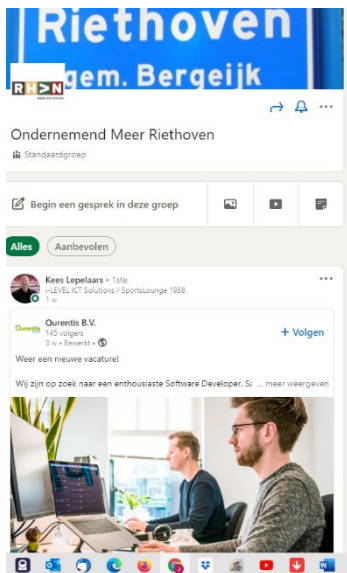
Riethoven
gem. Bergeijk

RHVN

Ondernemend Meer Riethoven

Standaardgroep

Begin een gesprek in deze groep

Alles
Aanbevolen

Kees Lepelaars • 1ste
i-LEVEL ICT Solutions / SportsLounge 1988
1 w

Quentis B.V.
145 volgers
3 w • Bewerkt •

+ Volgen

Weer een nieuwe vacature!

Wij zijn op zoek naar een enthousiaste Software Developer. Sa ... meer weergeven